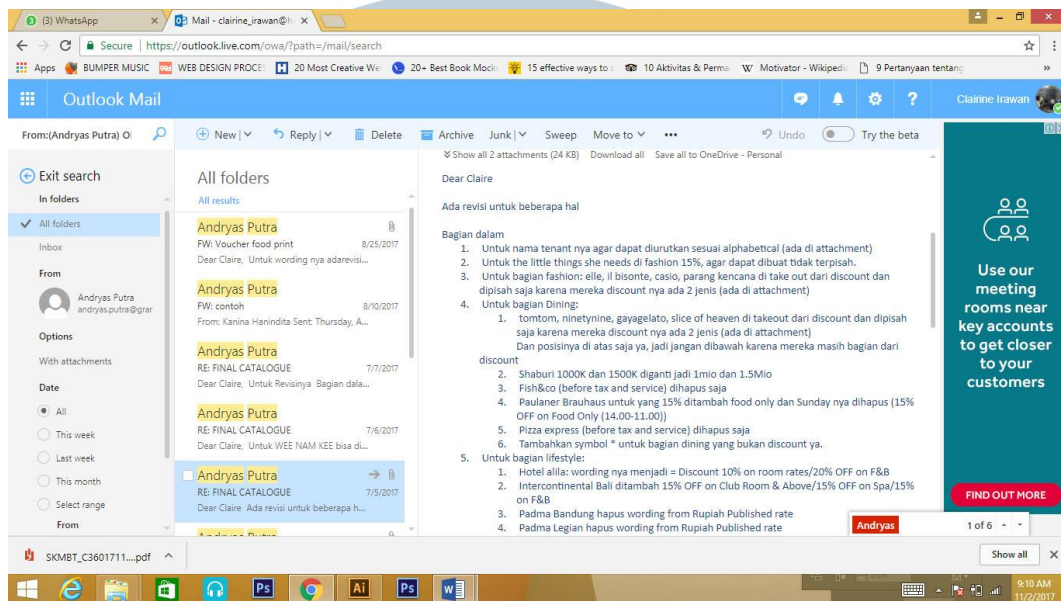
(3) WhatsApp
Mail - clairine_irawan@h
Secure | https://outlook.live.com/owa/?path=/mail/search
Apps BUMPER MUSIC WEB DESIGN PROCE 20 Most Creative We 20+ Best Book Mock 15 effective ways to 10 Aktivitas & Perma Motivator - Wikipedi 9 Pertanyaan tentang

Outlook Mail
Clairine Irawan

From:(Andryas Putra) O
New | Reply | Delete Archive Junk | Sweep Move to ••• Undo Try the beta

Exit search
In folders
All folders
Inbox
From
Andryas Putra
andryas.putra@grar
Options
With attachments
Date
All
This week
Last week
This month
Select range
From

All folders
All results

Andryas Putra
FW: Voucher food print 8/25/2017
Dear Claire, Untuk wording nya adarevisi...

Andryas Putra
FW: contoh 8/10/2017
From: Kanina Hanindita Sent: Thursday, A...

Andryas Putra
RE: FINAL CATALOGUE 7/7/2017
Dear Claire, Untuk Revisinya Bagian dala...

Andryas Putra
RE: FINAL CATALOGUE 7/6/2017
Dear Claire, Untuk WEE NAM KEE bisa di...

Andryas Putra
RE: FINAL CATALOGUE 7/5/2017
Dear Claire Ada revisi untuk beberapa h...

Show all 2 attachments (24 KB) Download all Save all to OneDrive - Personal

Dear Claire

Ada revisi untuk beberapa hal

Bagian dalam
1. Untuk nama tenant nya agar dapat diurutkan sesuai alphabetical (ada di attachment)
2. Untuk the little things she needs di fashion 15%, agar dapat dibuat tidak terpisah.
3. Untuk bagian fashion: elle, il bisonte, casio, parang kencana di take out dari discount dan dipisah saja karena mereka discount nya ada 2 jenis (ada di attachment)
4. Untuk bagian Dining:
1. tomtom, ninetynine, gayagelato, slice of heaven di takeout dari discount dan dipisah saja karena mereka discount nya ada 2 jenis (ada di attachment)
Dan posisinya di atas saja ya, jadi jangan dibawah karena mereka masih bagian dari discount
2. Shaburi 1000K dan 1500K diganti jadi 1mio dan 1.5Mio
3. Fish&co (before tax and service) dihapus saja
4. Paulaner Brauhaus untuk yang 15% ditambah food only dan Sunday nya dihapus (15% OFF on Food Only (14.00-11.00))
5. Pizza express (before tax and service) dihapus saja
6. Tambahkan symbol * untuk bagian dining yang bukan discount ya.
5. Untuk bagian lifestyle:
1. Hotel alila: wording nya menjadi = Discount 10% on room rates/20% OFF on F&B
2. Intercontinental Bali ditambah 15% OFF on Club Room & Above/15% OFF on Spa/15% on F&B
3. Padma Bandung hapus wording from Rupiah Published rate
4. Padma Legian hapus wording from Rupiah Published rate

Use our meeting rooms near key accounts to get closer to your customers
FIND OUT MORE

Andryas 1 of 6

SKMBT_C3601711....pdf
Show all
9:10 AM
11/2/2017